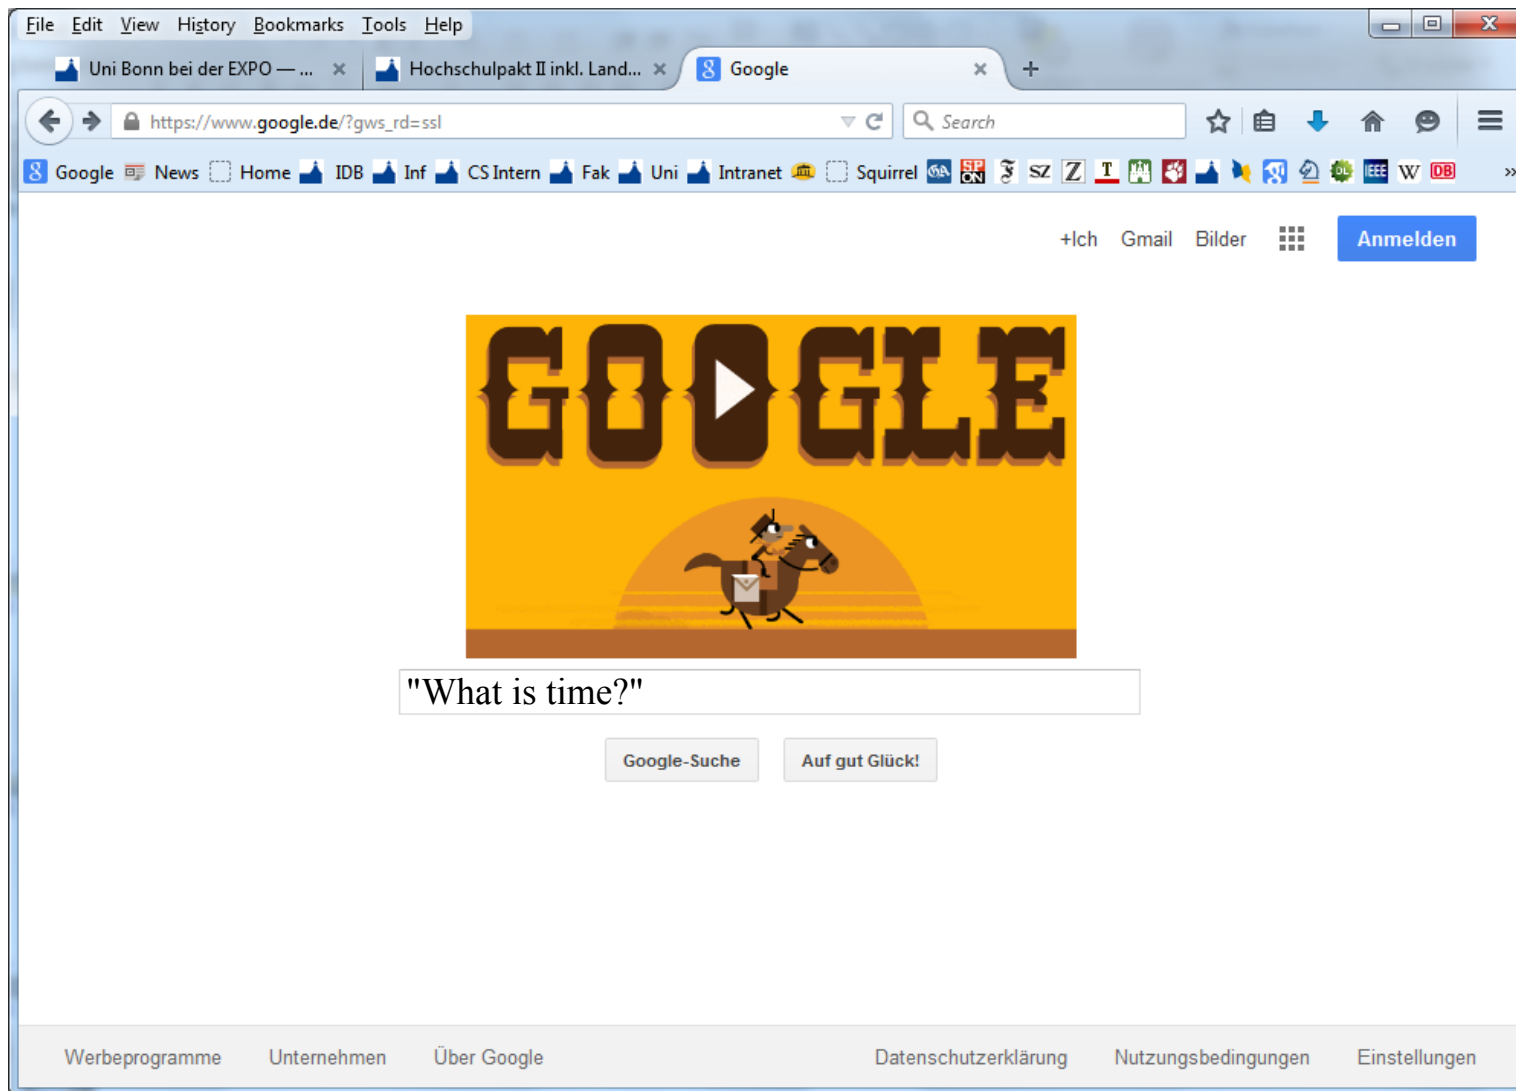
File Edit View History Bookmarks Tools Help

Uni Bonn bei der EXPO — ... × Hochschulpakt II inkl. Land... × Google × +

https://www.google.de/?gws_rd=ssl

Search

Google News Home IDB Inf CS Intern Fak Uni Intranet Squirrel SZ Z T W DB »

+Ich Gmail Bilder Anmelden

GOOGLE

"What is time?"

Google-Suche Auf gut Glück!

Werbeprogramme Unternehmen Über Google Datenschutzerklärung Nutzungsbedingungen Einstellungen